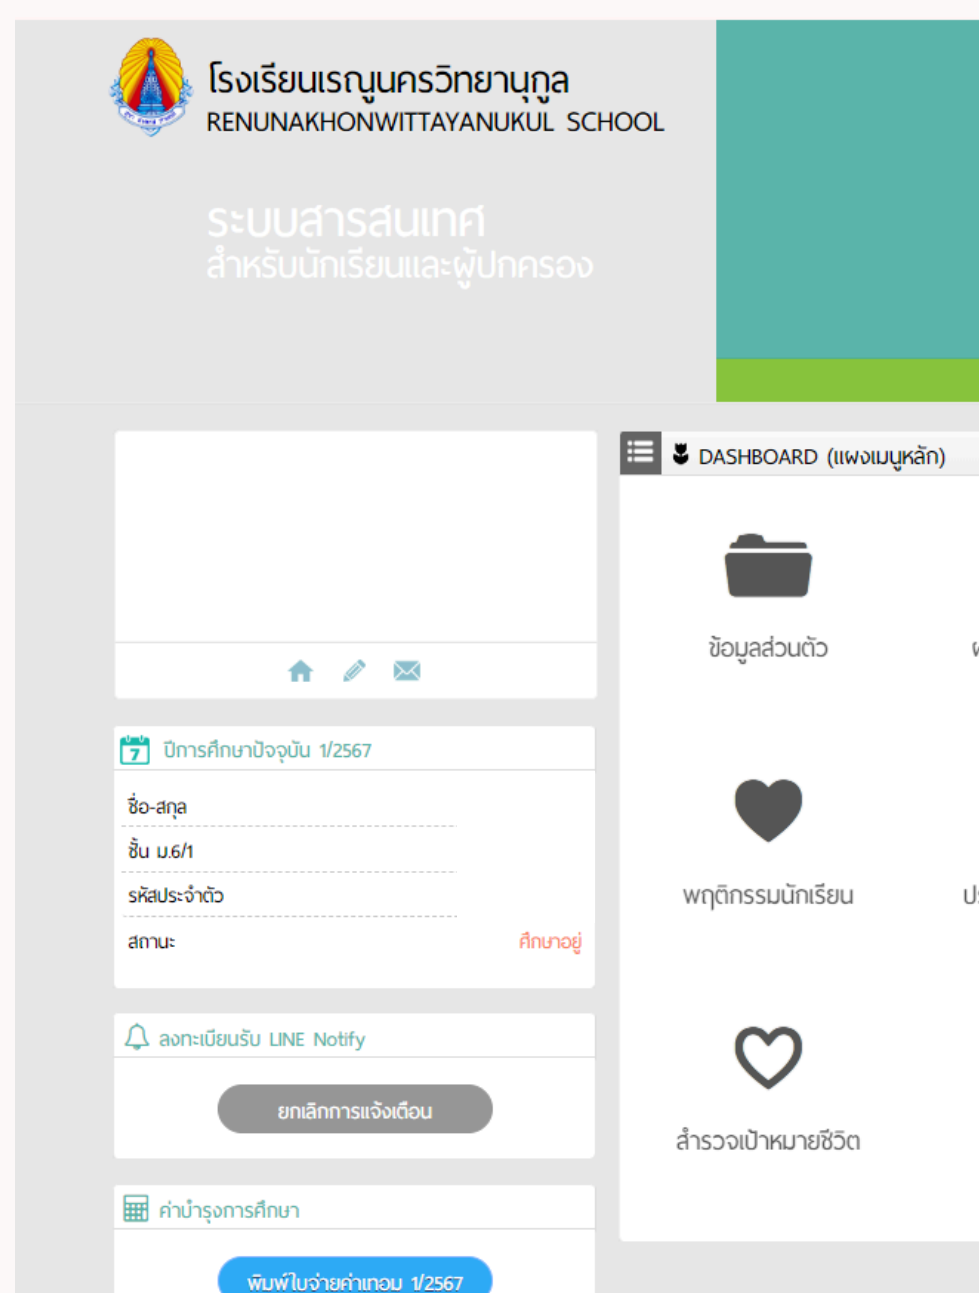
โรงเรียนเรณูนครวิทยานุกูล
RENUNAKHONWITTAYANUKUL SCHOOL

ระบบสารสนเทศ
สำหรับนักเรียนและผู้ปกครอง

ปีการศึกษาปัจจุบัน 1/2567

ชื่อ-สกุล

ชั้น ม.6/1

รหัสประจำตัว

สถานะ ศึกษาอยู่

ลงทะเบียนรับ LINE Notify

ยกเลิกการแจ้งเตือน

ค่าบำรุงการศึกษา

พิมพ์ใบจ่ายค่าเทอม 1/2567

DASHBOARD (แผงเมนูหลัก)

ข้อมูลส่วนตัว

พฤติกรรมนักเรียน

สำรวจเป้าหมายชีวิต